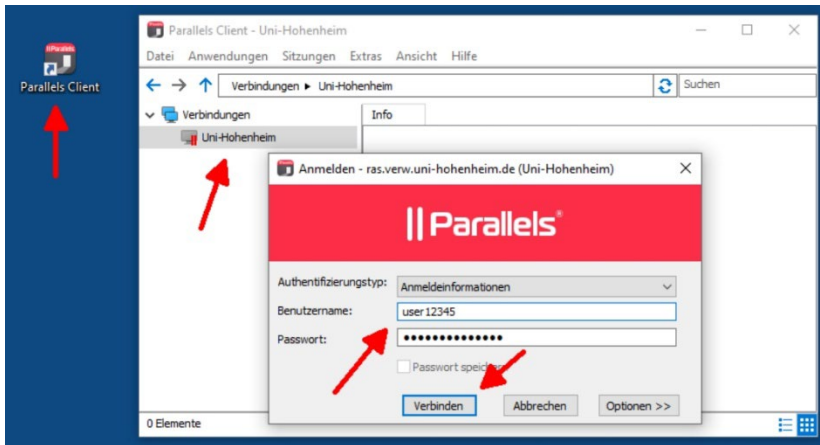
Parallels Client

Parallels Client - Uni-Hohenheim

Datei Anwendungen Sitzungen Extras Ansicht Hilfe

Verbindungen ▸ Uni-Hohenheim

Suchen

Verbindungen

Uni-Hohenheim

Info

Anmelden - ras.verw.uni-hohenheim.de (Uni-Hohenheim)

|| Parallels®

Authentifizierungstyp: Anmeldeinformationen

Benutzername: user12345

Passwort: ••••••••••••••

Passwort speic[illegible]

Verbinden Abbrechen Optionen >>

0 Elemente